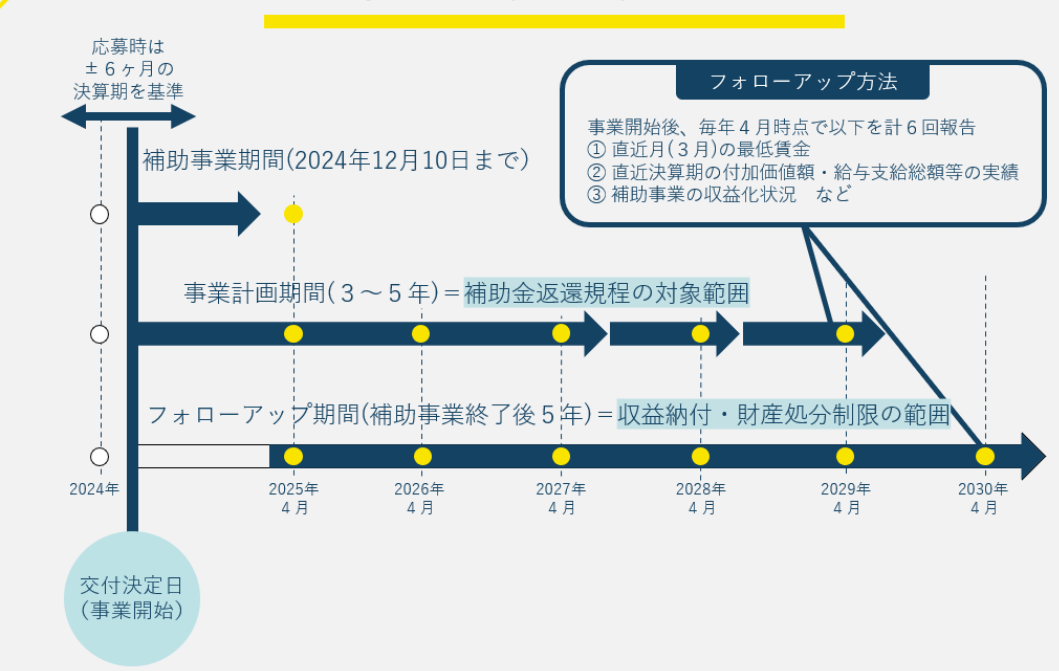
応募時は
±６ヶ月の
決算期を基準

フォローアップ方法

事業開始後、毎年４月時点で以下を計６回報告
① 直近月（３月）の最低賃金
② 直近決算期の付加価値額・給与支給総額等の実績
③ 補助事業の収益化状況　など

補助事業期間（2024年12月10日まで）

事業計画期間（３～５年）＝補助金返還規程の対象範囲

フォローアップ期間（補助事業終了後５年）＝収益納付・財産処分制限の範囲

2024年
2025年
４月
2026年
４月
2027年
４月
2028年
４月
2029年
４月
2030年
４月

交付決定日
（事業開始）